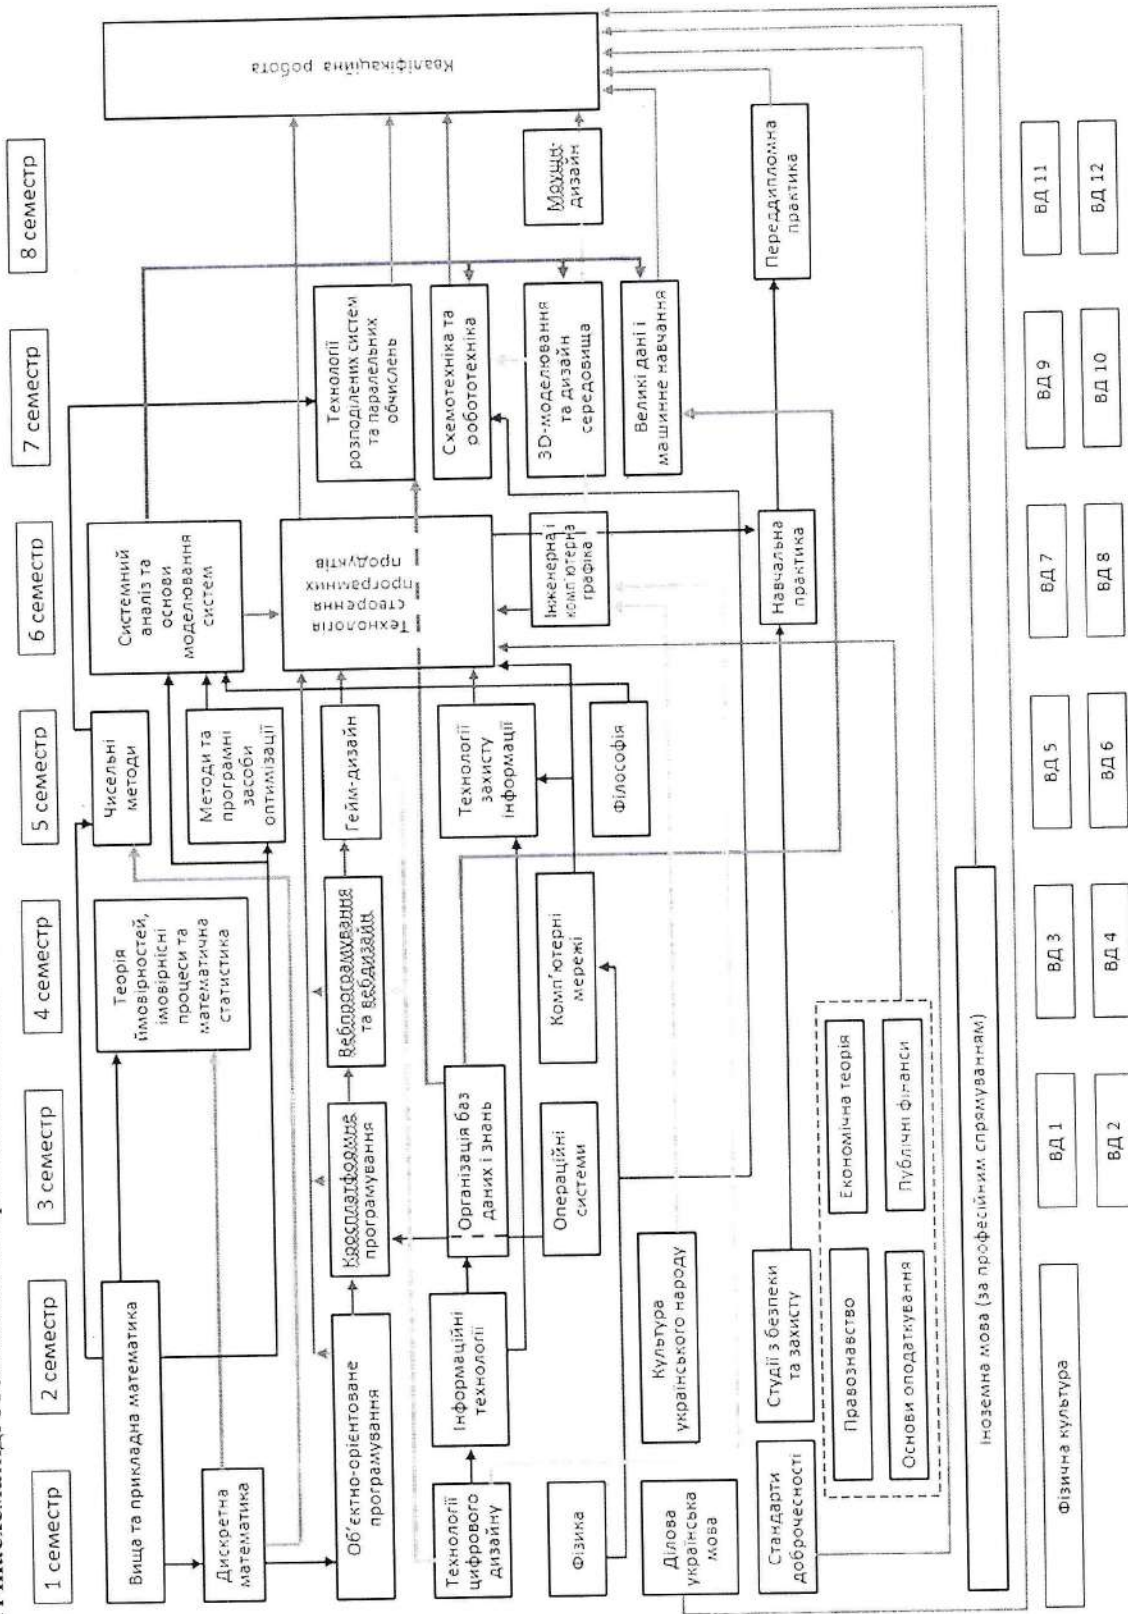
1 семестр

2 семестр

3 семестр

4 семестр

5 семестр

6 семестр

7 семестр

8 семестр

Вища та прикладна математика

Дискретна математика

Об'єктно-орієнтоване програмування

Технології цифрового дизайну

Інформаційні технології

Фізика

Ділова українська мова

Культура українського народу

Стандарти доброчесності

Студії з безпеки та захисту

Правознавство

Основи оподаткування

Економічна теорія

Публічні фінанси

Кросплатформне програмування

Організація баз даних і знань

Операційні системи

Теорія ймовірностей, імовірнісні процеси та математична статистика

Вебпрограмування та вебдизайн

Комп'ютерні мережі

Чисельні методи

Методи та програмні засоби оптимізації

Гейм-дизайн

Технології захисту інформації

Філософія

Системний аналіз та основи моделювання систем

Технологія створення програмних продуктів

Інженерна і комп'ютерна графіка

Навчальна практика

Технології розподілених систем та паралельних обчислень

Схемотехніка та робототехніка

3D-моделювання та дизайн середовища

Великі дані і машинне навчання

Моушн-дизайн

Переддипломна практика

Кваліфікаційна робота

Іноземна мова (за професійним спрямуванням)

Фізична культура

ВД 1

ВД 2

ВД 3

ВД 4

ВД 5

ВД 6

ВД 7

ВД 8

ВД 9

ВД 10

ВД 11

ВД 12